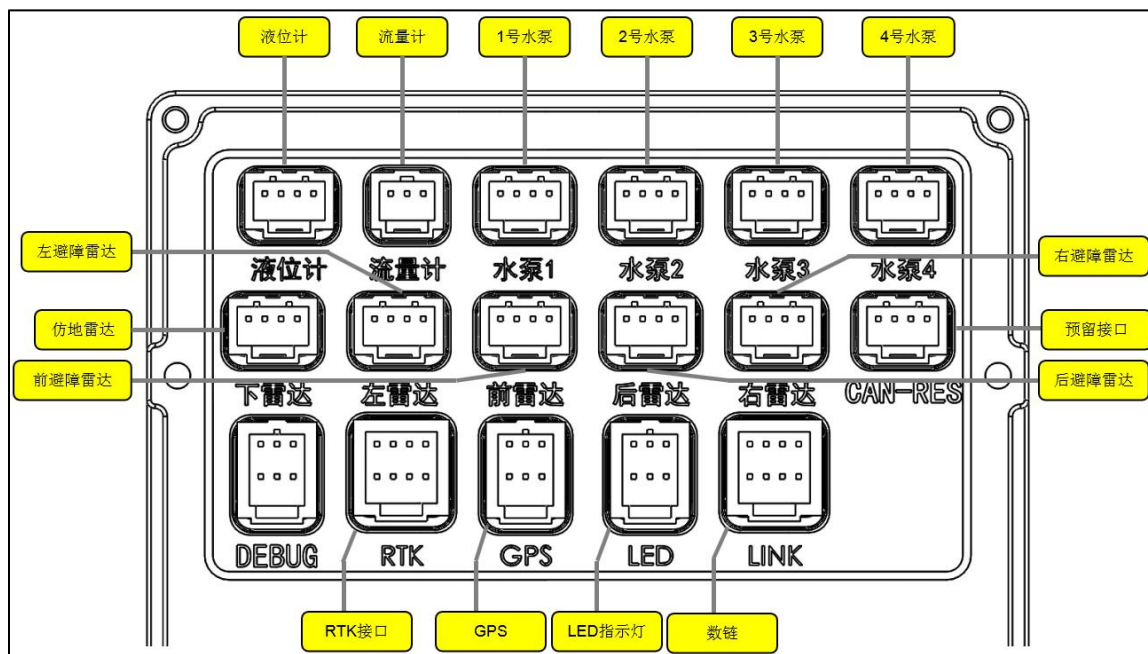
液位计 流量计 1号水泵 2号水泵 3号水泵 4号水泵

左避障雷达

液位计 流量计 水泵1 水泵2 水泵3 水泵4

右避障雷达

仿地雷达

预留接口

前避障雷达

下雷达 左雷达 前雷达 后雷达 右雷达 CAN-RES

后避障雷达

DEBUG RTK GPS LED LINK

RTK接口 GPS LED指示灯 数链